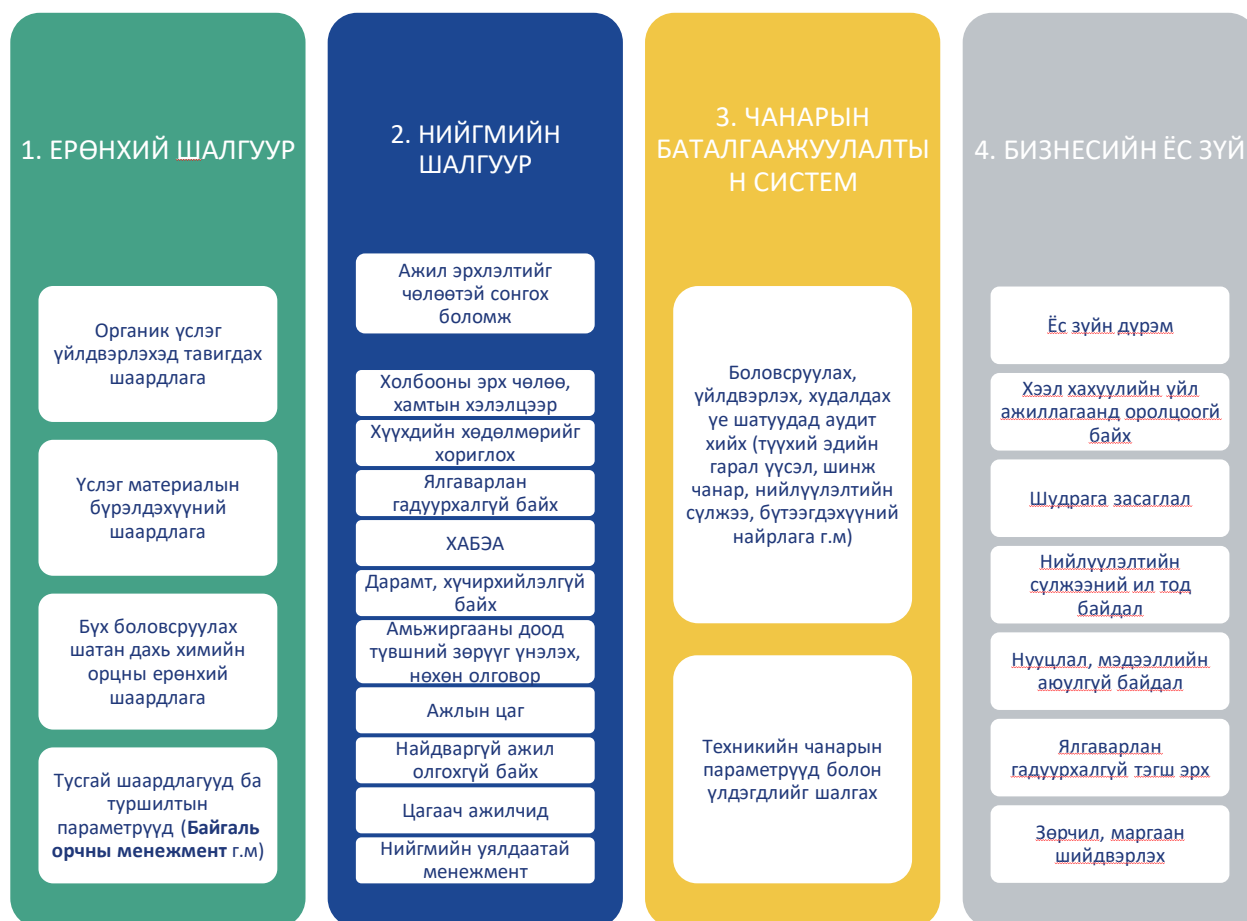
1. ЕРӨНХИЙ ШАЛГУУР

Органик үслэг үйлдвэрлэхэд тавигдах шаардлага

Үслэг материалын бүрэлдэхүүний шаардлага

Бүх боловсруулах шатан дахь химийн орцны ерөнхий шаардлага

Тусгай шаардлагууд ба туршилтын параметрүүд (**Байгаль орчны менежмент** г.м)

2. НИЙГМИЙН ШАЛГУУР

Ажил эрхлэлтийг чөлөөтэй сонгох боломж

Холбооны эрх чөлөө, хамтын хэлэлцээр

Хүүхдийн хөдөлмөрийг хориглох

Ялгаварлан гадуурхалгүй байх

ХАБЭА

Дарамт, хүчирхийлэлгүй байх

Амьжиргааны доод түвшний зөрүүг үнэлэх, нөхөн олговор

Ажлын цаг

Найдваргүй ажил олгохгүй байх

Цагаач ажилчид

Нийгмийн уялдаатай менежмент

3. ЧАНАРЫН БАТАЛГААЖУУЛАЛТЫН СИСТЕМ

Боловсруулах, үйлдвэрлэх, худалдах үе шатуудад аудит хийх (түүхий эдийн гарал үүсэл, шинж чанар, нийлүүлэлтийн сүлжээ, бүтээгдэхүүний найрлага г.м)

Техникийн чанарын параметрүүд болон үлдэгдлийг шалгах

4. БИЗНЕСИЙН ЁС ЗҮЙ

Ёс зүйн дүрэм

Хээл хахуулийн үйл ажиллагаанд оролцоогүй байх

Шударга засаглал

Нийлүүлэлтийн сүлжээний ил тод байдал

Нууцлал, мэдээллийн аюулгүй байдал

Ялгаварлан гадуурхалгүй тэгш эрх

Зөрчил, маргаан шийдвэрлэх